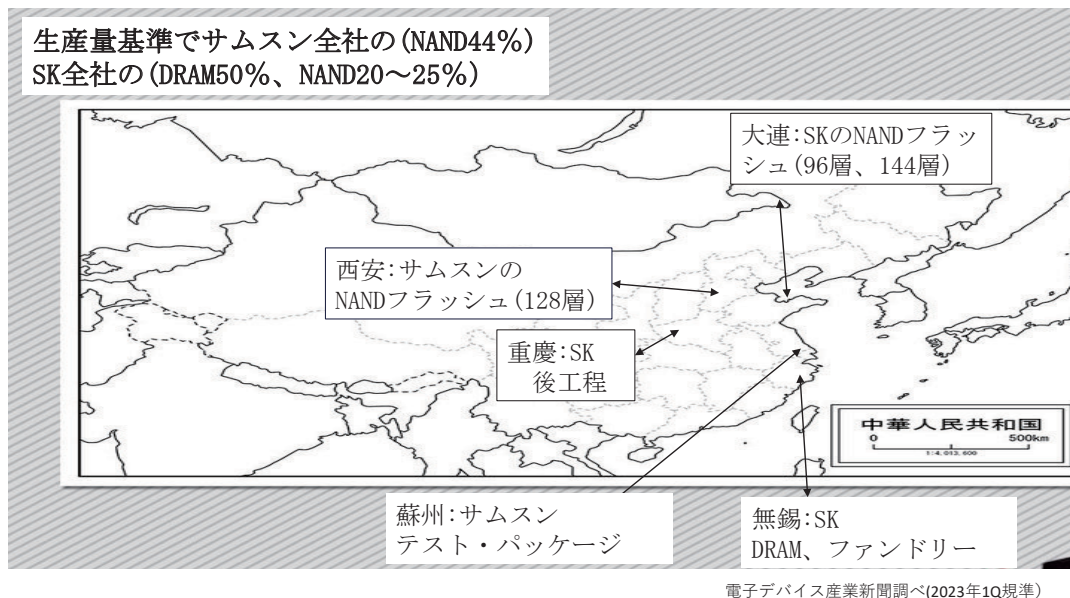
生産量基準でサムスン全社の(NAND44%)
SK全社の(DRAM50%、NAND20~25%)

大連:SKのNANDフラッシュ(96層、144層)

西安:サムスンのNANDフラッシュ(128層)

重慶:SK 後工程

中華人民共和国
0 500km
1:4,013,600

蘇州:サムスン テスト・パッケージ

無錫:SK DRAM、ファンドリー

電子デバイス産業新聞調べ(2023年1Q規準)